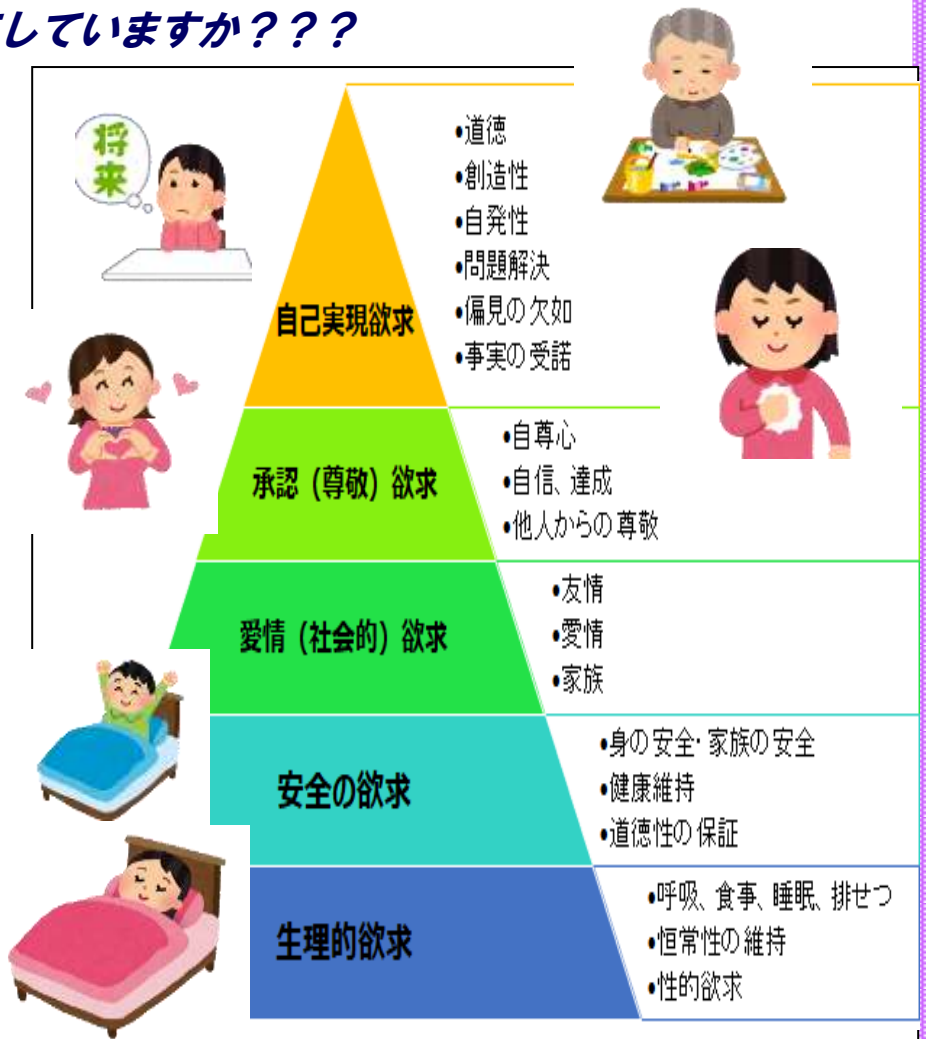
していますか？？？

将来

自己実現欲求

•道徳
•創造性
•自発性
•問題解決
•偏見の欠如
•事実の受諾

承認（尊敬）欲求

•自尊心
•自信、達成
•他人からの尊敬

愛情（社会的）欲求

•友情
•愛情
•家族

安全の欲求

•身の安全・家族の安全
•健康維持
•道徳性の保証

生理的欲求

•呼吸、食事、睡眠、排せつ
•恒常性の維持
•性的欲求